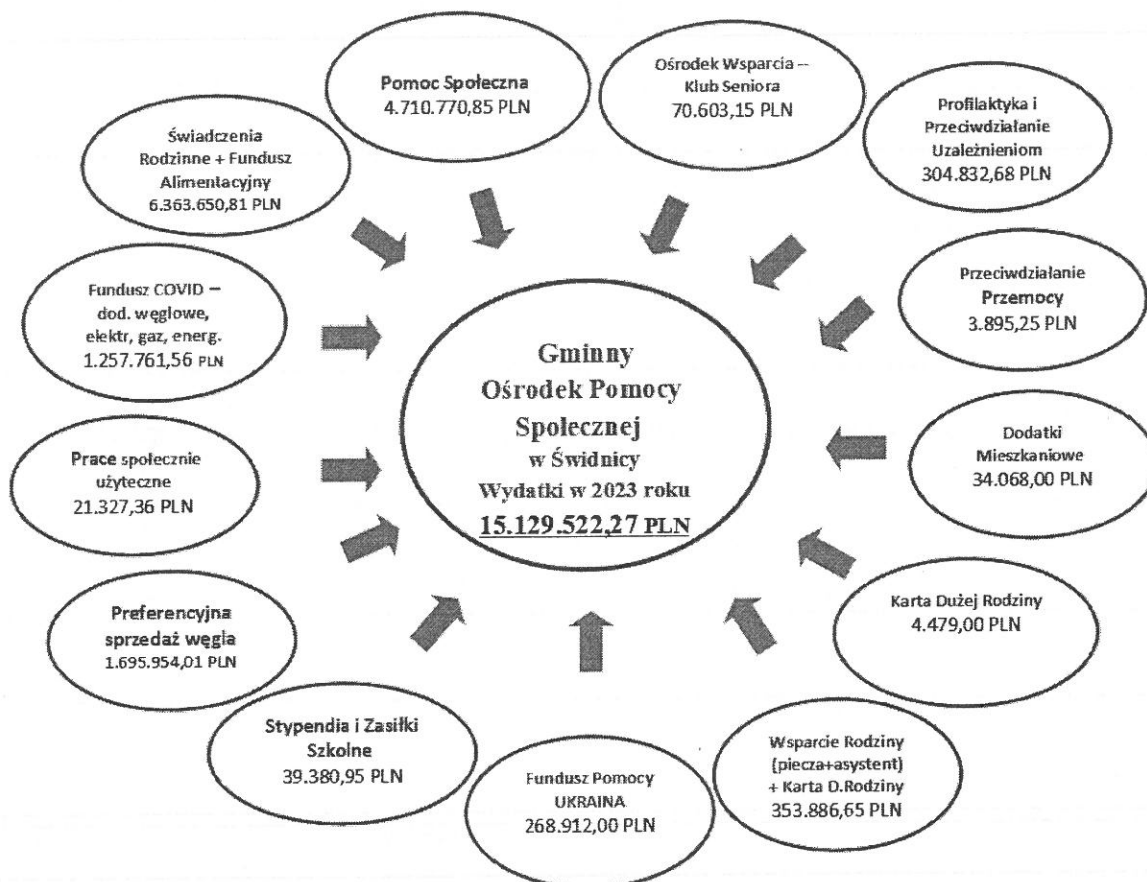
Pomoc Społeczna
4.710.770,85 PLN

Ośrodek Wsparcia – Klub Seniora
70.603,15 PLN

Profilaktyka i Przeciwdziałanie Uzależnieniom
304.832,68 PLN

Świadczenia Rodzinne + Fundusz Alimentacyjny
6.363.650,81 PLN

Fundusz COVID – dod. węglowe, elektr, gaz, energ.
1.257.761,56 PLN

Przeciwdziałanie Przemocy
3.895,25 PLN

Gminny Ośrodek Pomocy Społecznej w Świdnicy
Wydatki w 2023 roku
15.129.522,27 PLN

Prace społecznie użyteczne
21.327,36 PLN

Dodatki Mieszkaniowe
34.068,00 PLN

Preferencyjna sprzedaż węgla
1.695.954,01 PLN

Karta Dużej Rodziny
4.479,00 PLN

Stypendia i Zasiłki Szkolne
39.380,95 PLN

Fundusz Pomocy UKRAINA
268.912,00 PLN

Wsparcie Rodziny (piecza+asystent) + Karta D.Rodziny
353.886,65 PLN